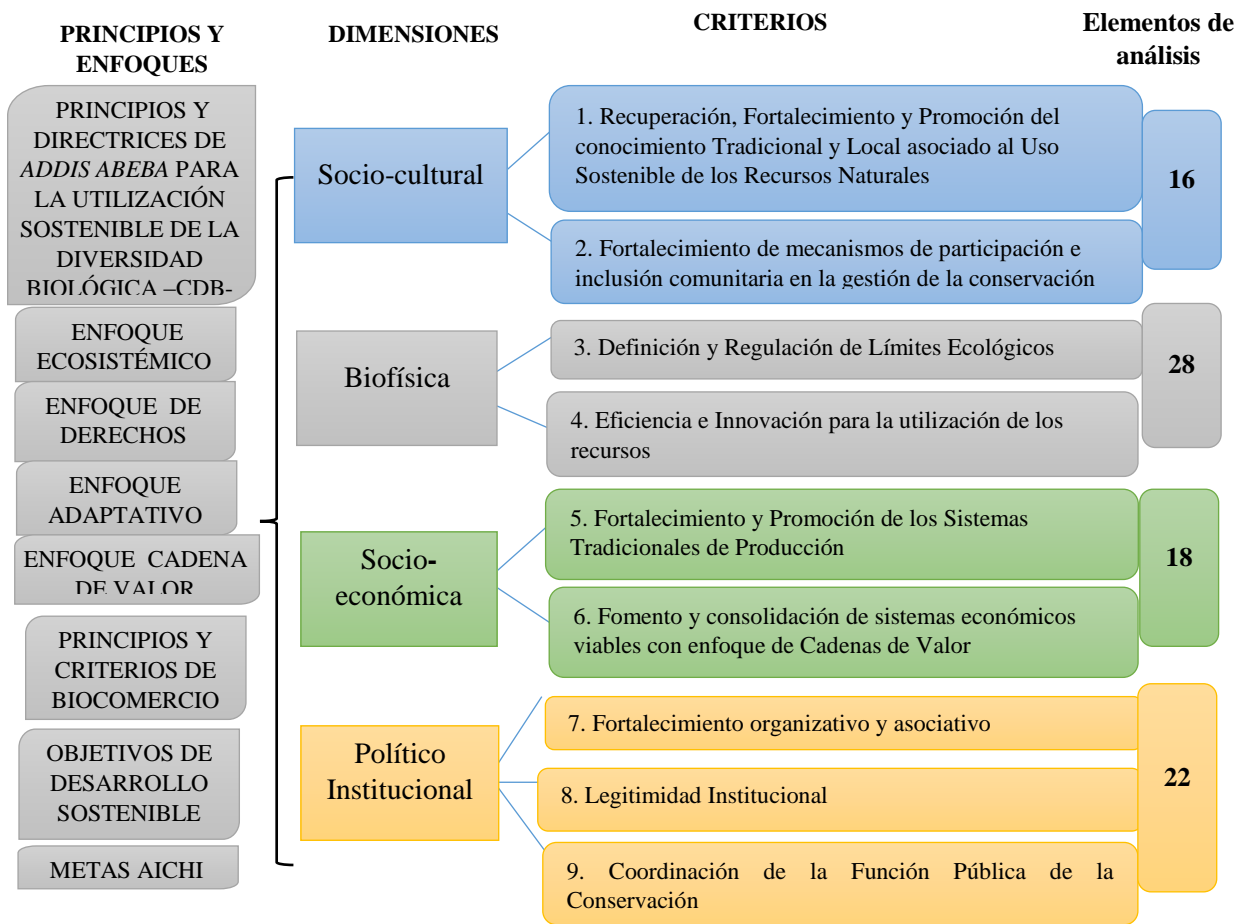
PRINCIPIOS Y ENFOQUES

DIMENSIONES

CRITERIOS

Elementos de análisis

PRINCIPIOS Y DIRECTRICES DE *ADDIS ABEBA* PARA LA UTILIZACIÓN SOSTENIBLE DE LA DIVERSIDAD BIOLÓGICA –CDB-

ENFOQUE ECOSISTÉMICO

ENFOQUE DE DERECHOS

ENFOQUE ADAPTATIVO

ENFOQUE CADENA DE VALOR

PRINCIPIOS Y CRITERIOS DE BIOCOMERCIO

OBJETIVOS DE DESARROLLO SOSTENIBLE

METAS AICHI

Socio-cultural

1. Recuperación, Fortalecimiento y Promoción del conocimiento Tradicional y Local asociado al Uso Sostenible de los Recursos Naturales

2. Fortalecimiento de mecanismos de participación e inclusión comunitaria en la gestión de la conservación

16

Biofísica

3. Definición y Regulación de Límites Ecológicos

4. Eficiencia e Innovación para la utilización de los recursos

28

Socio-económica

5. Fortalecimiento y Promoción de los Sistemas Tradicionales de Producción

6. Fomento y consolidación de sistemas económicos viables con enfoque de Cadenas de Valor

18

Político Institucional

7. Fortalecimiento organizativo y asociativo

8. Legitimidad Institucional

9. Coordinación de la Función Pública de la Conservación

22